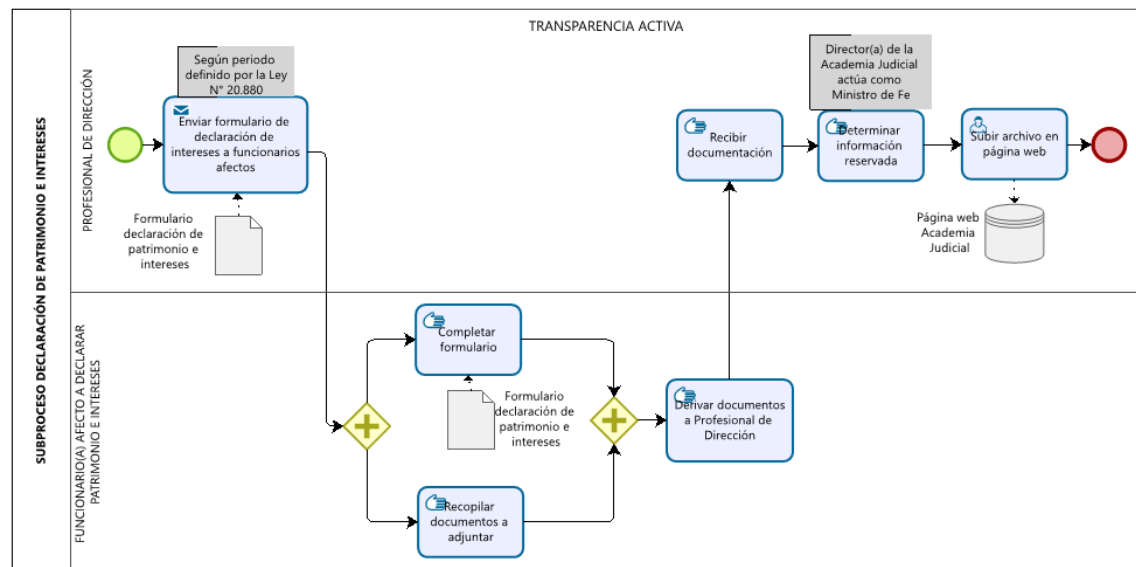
SUBPROCESO DECLARACIÓN DE PATRIMONIO E INTERESES

TRANSPARENCIA ACTIVA

PROFESIONAL DE DIRECCIÓN

Según periodo definido por la Ley N° 20.880

Enviar formulario de declaración de intereses a funcionarios afectos

Formulario declaración de patrimonio e intereses

Recibir documentación

Director(a) de la Academia Judicial actúa como Ministro de Fe

Determinar información reservada

Subir archivo en página web

Página web Academia Judicial

FUNCIONARIO(A) AFECTO A DECLARAR PATRIMONIO E INTERESES

Completar formulario

Formulario declaración de patrimonio e intereses

Derivar documentos a Profesional de Dirección

Recopilar documentos a adjuntar